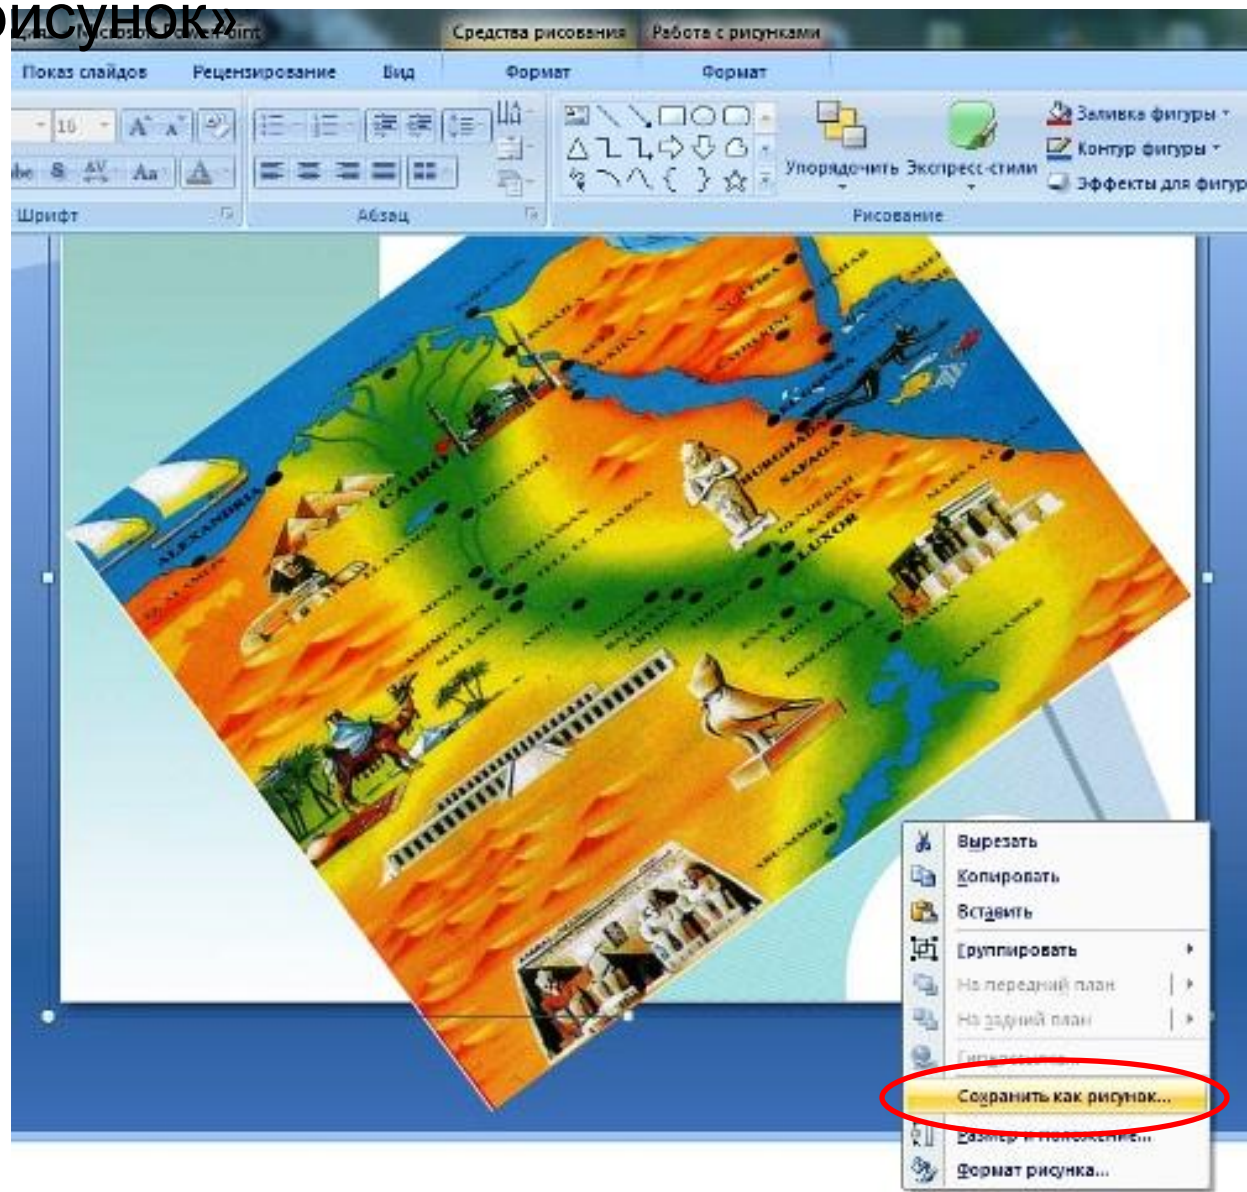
рисунок»

Средства рисования Работа с рисунками

Показ слайдов Рецензирование Вид Формат Формат

10

Шрифт Абзац

Упорядочить Экспресс-стили

Заливка фигуры Контур фигуры Эффекты для фигур

Рисование

ALEXANDRIA CAIRO LUXOR HURGHADA SAFAGA ASWAN

Вырезать
Копировать
Вставить
Группировать
На передний план
На задний план
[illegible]
Сохранить как рисунок...
Размер и положение...
Формат рисунка...